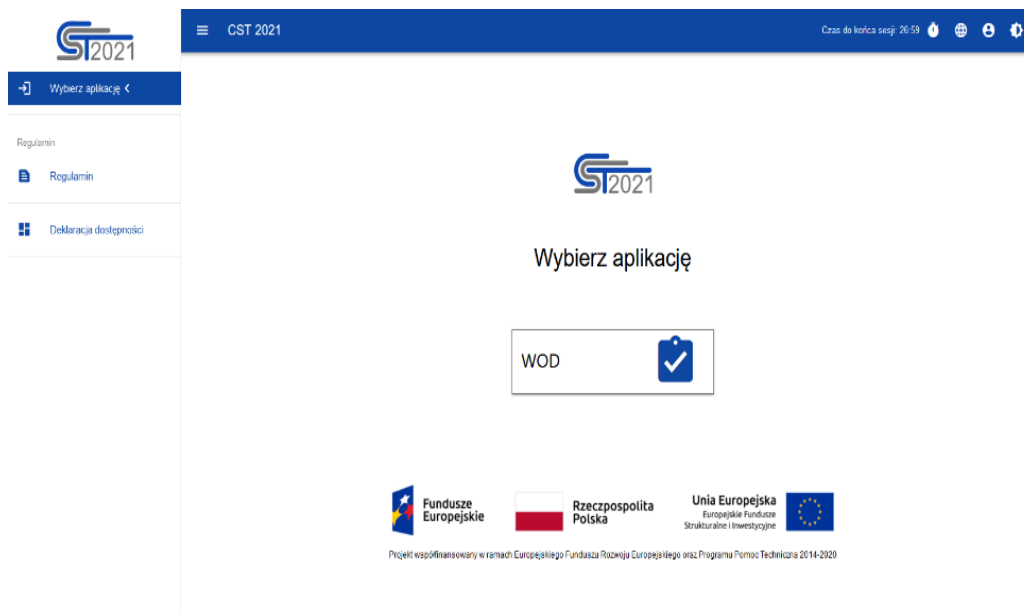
ST2021

CST 2021

Czas do końca sesji: 26:59

Wybierz aplikację

Regulamin

Regulamin

Deklaracja dostępności

ST2021

Wybierz aplikację

WOD

Fundusze Europejskie

Rzeczpospolita Polska

Unia Europejska
Europejskie Fundusze Strukturalne i Inwestycyjne

Projekt współfinansowany w ramach Europejskiego Funduszu Rozwoju Europejskiego oraz Programu Pomoc Techniczna 2014-2020